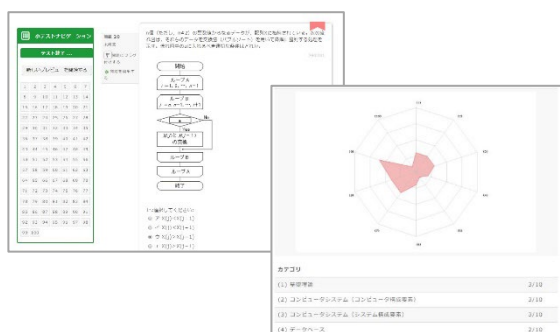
テスト終了

カテゴリ

(1) 基礎理論 2/10

(2) コンピュータシステム（コンピュータ構成要素） 2/10

(3) コンピュータシステム（システム構成要素） 2/10

(4) データベース 2/10

開始

ループA

ループB

ループB

ループA

終了

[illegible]